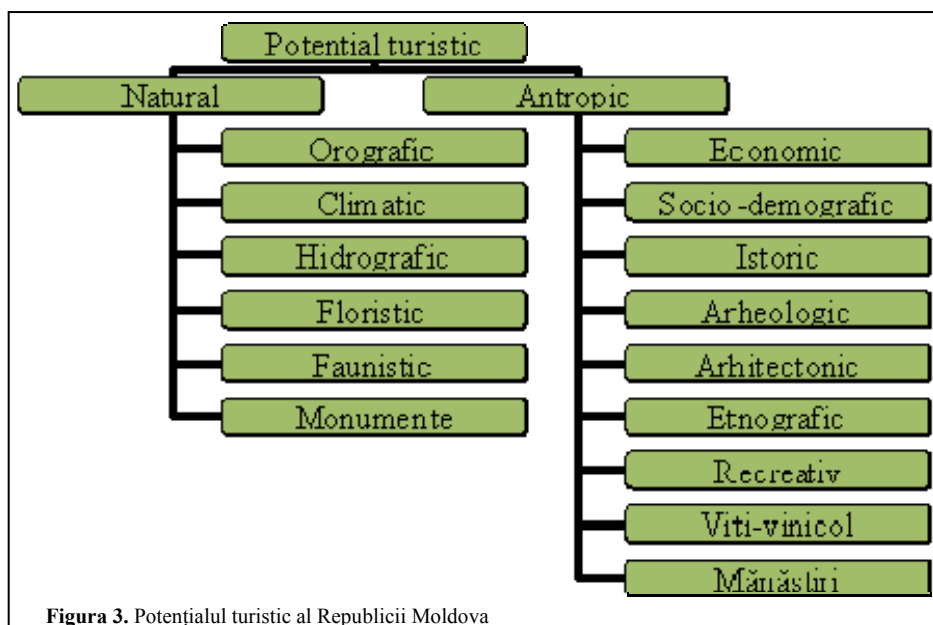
Potential turistic

Natural

Orografic

Climatic

Hidrografic

Floristic

Faunistic

Monumente

Antropic

Economic

Socio -demografic

Istoric

Arheologic

Arhitectonic

Etnografic

Recreativ

Viti-vinicol

Mănăstiri

**Figura 3.** Potențialul turistic al Republicii Moldova